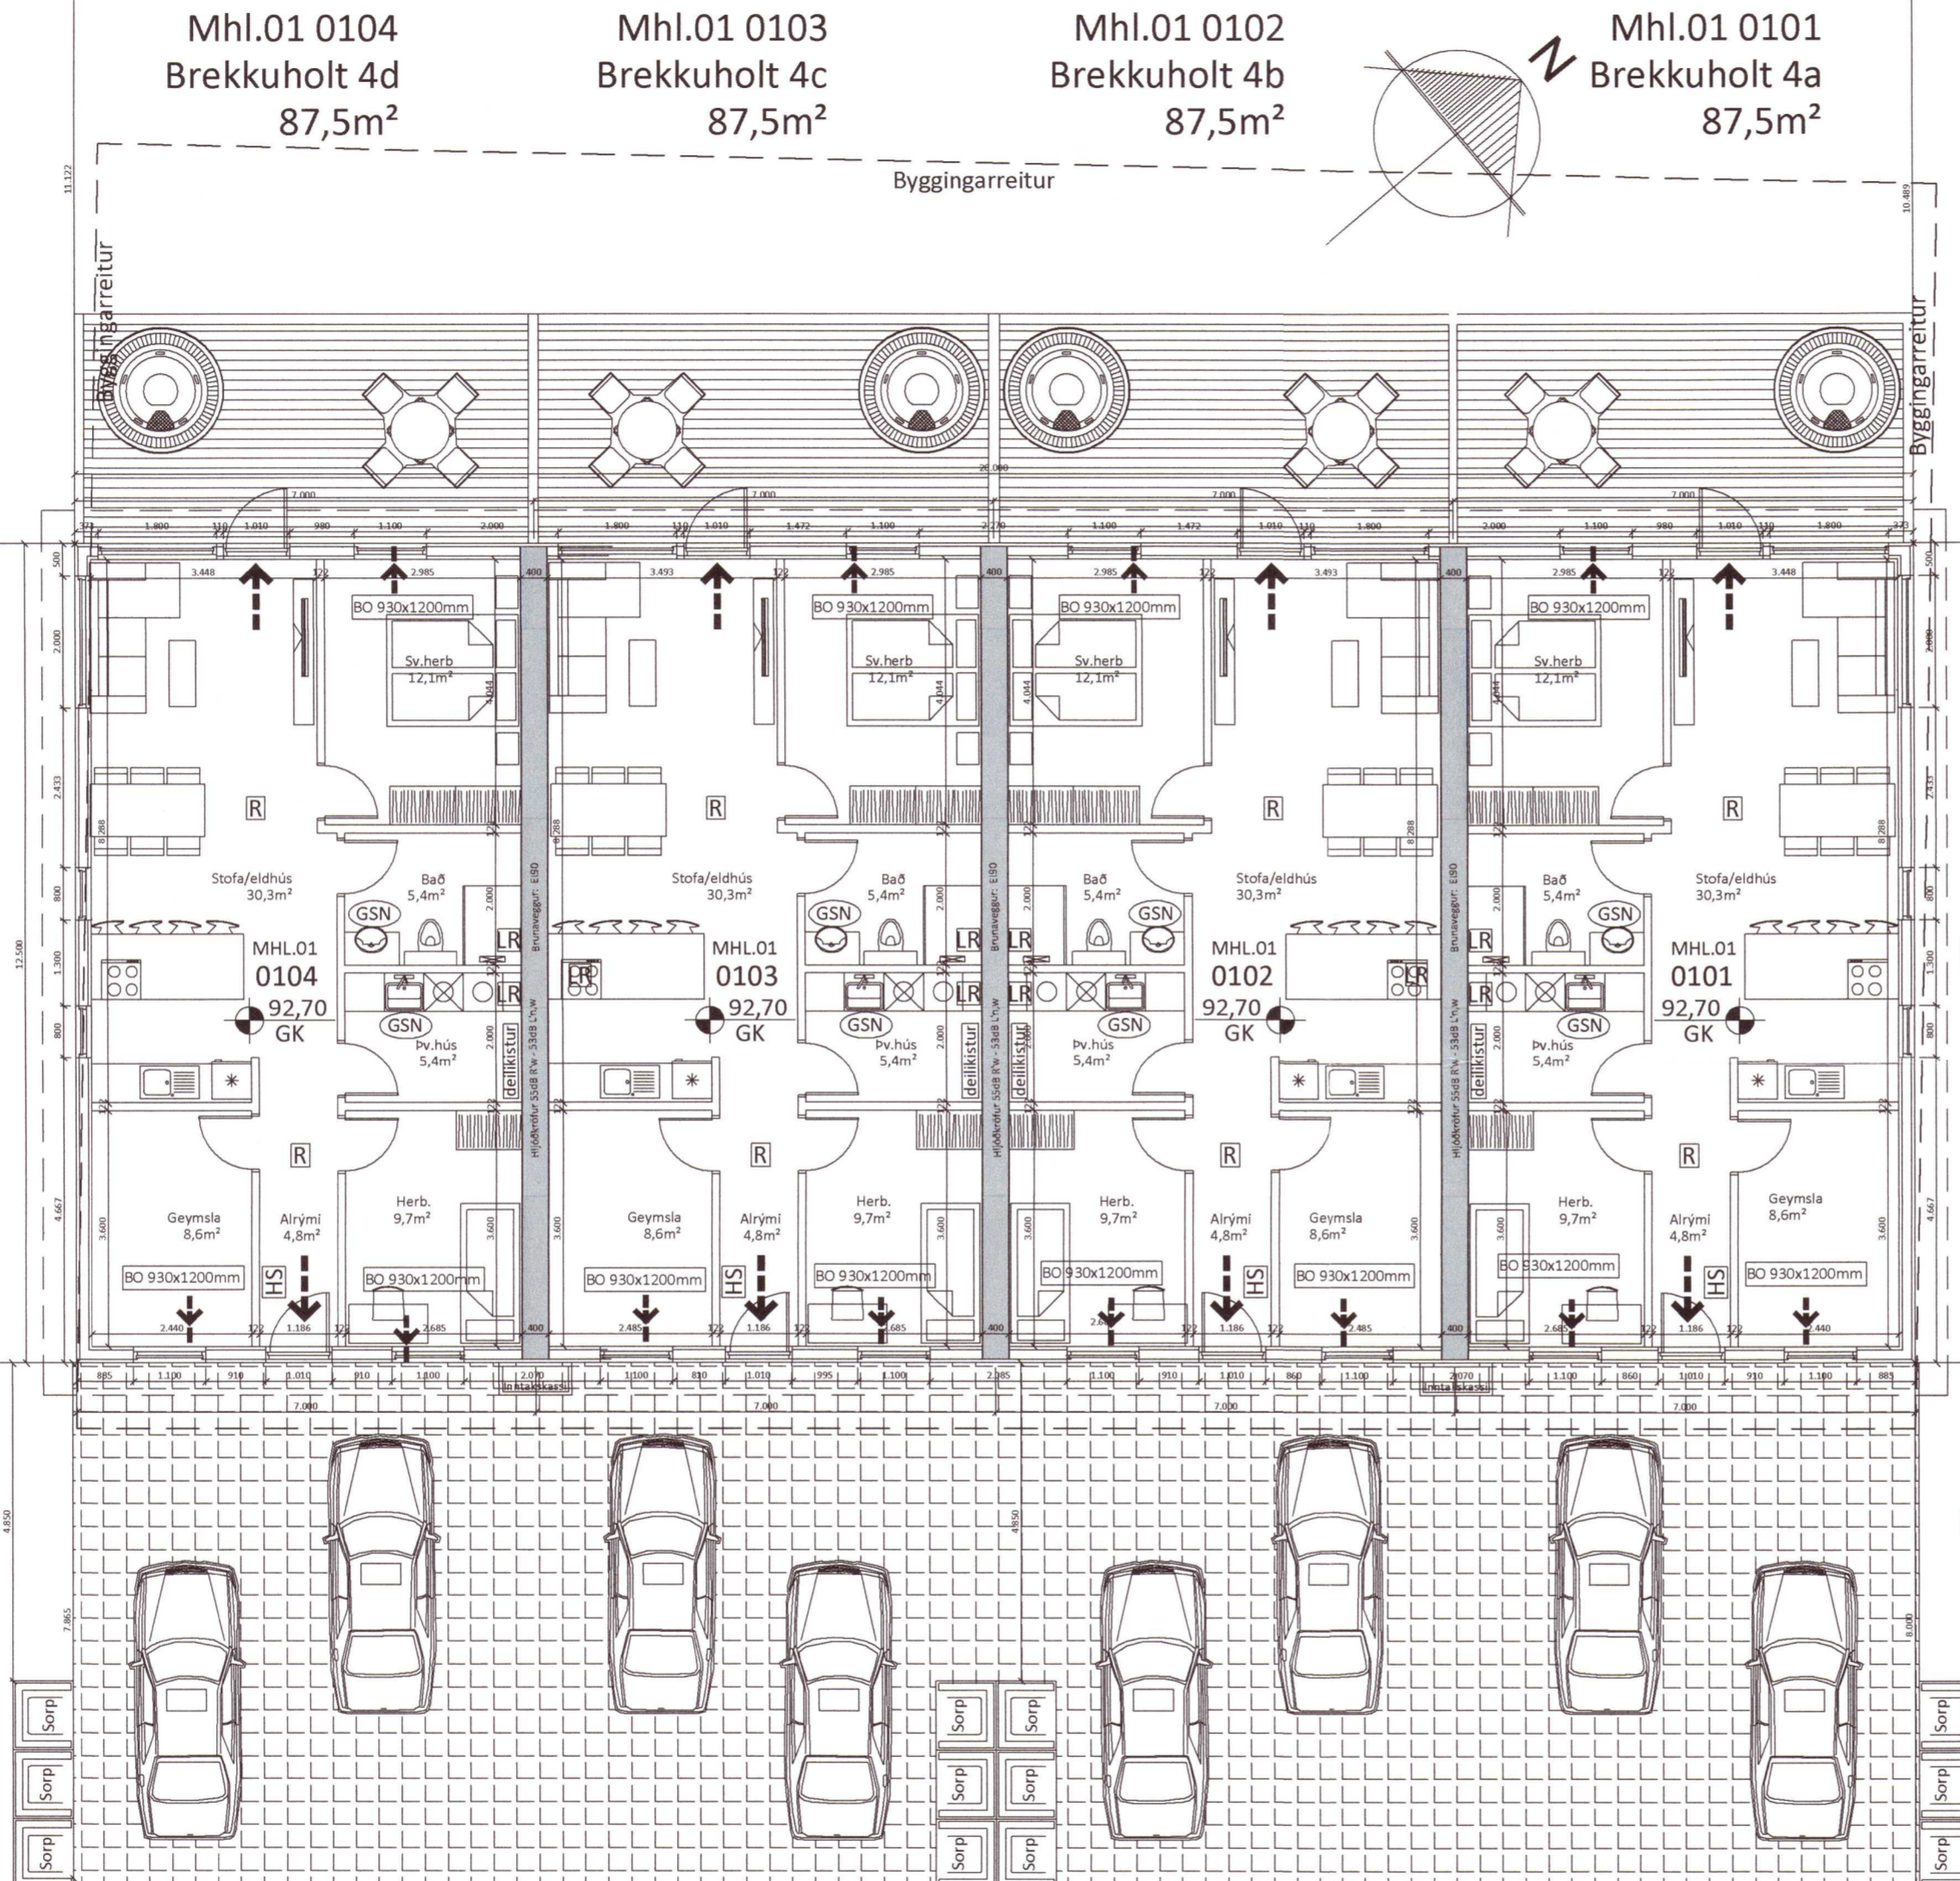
Mhl.01 0104
Brekkuholt 4d
87,5m²

Mhl.01 0103
Brekkuholt 4c
87,5m²

Mhl.01 0102
Brekkuholt 4b
87,5m²

N

Mhl.01 0101
Brekkuholt 4a
87,5m²

Byggingarreitur

Byggingarreitur

Byggingarreitur

BO 930x1200mm
Sv.herb
12,1m²

R

Stofa/eldhús
30,3m²

Bað
5,4m²

GSN

LR

MHL.01
0104
92,70
GK

GSN

Þv.hús
5,4m²

deilikistur

R

Geymsla
8,6m²

Alrými
4,8m²

Herb.
9,7m²

HS

BO 930x1200mm
BO 930x1200mm

Brunaveggur: EI90
Hljóðkröfur 55dB R'w - 53dB L'n,w

BO 930x1200mm
Sv.herb
12,1m²

R

Stofa/eldhús
30,3m²

Bað
5,4m²

GSN

LR

MHL.01
0103
92,70
GK

GSN

Þv.hús
5,4m²

R

Geymsla
8,6m²

Alrými
4,8m²

Herb.
9,7m²

HS

BO 930x1200mm
BO 930x1200mm

BO 930x1200mm
Sv.herb
12,1m²

R

Stofa/eldhús
30,3m²

Bað
5,4m²

GSN

LR

MHL.01
0102
92,70
GK

GSN

Þv.hús
5,4m²

deilikistur

R

Herb.
9,7m²

Alrými
4,8m²

Geymsla
8,6m²

HS

BO 930x1200mm
BO 930x1200mm

Brunaveggur: EI90
Hljóðkröfur 55dB R'w - 53dB L'n,w

BO 930x1200mm
Sv.herb
12,1m²

R

Stofa/eldhús
30,3m²

Bað
5,4m²

GSN

LR

MHL.01
0101
92,70
GK

GSN

Þv.hús
5,4m²

R

Herb.
9,7m²

Alrými
4,8m²

Geymsla
8,6m²

HS

BO 930x1200mm
BO 930x1200mm

Inntakskassi
Inntakskassi

Sorp
Sorp
Sorp
Sorp
Sorp
Sorp
Sorp
Sorp
Sorp
Sorp
Sorp